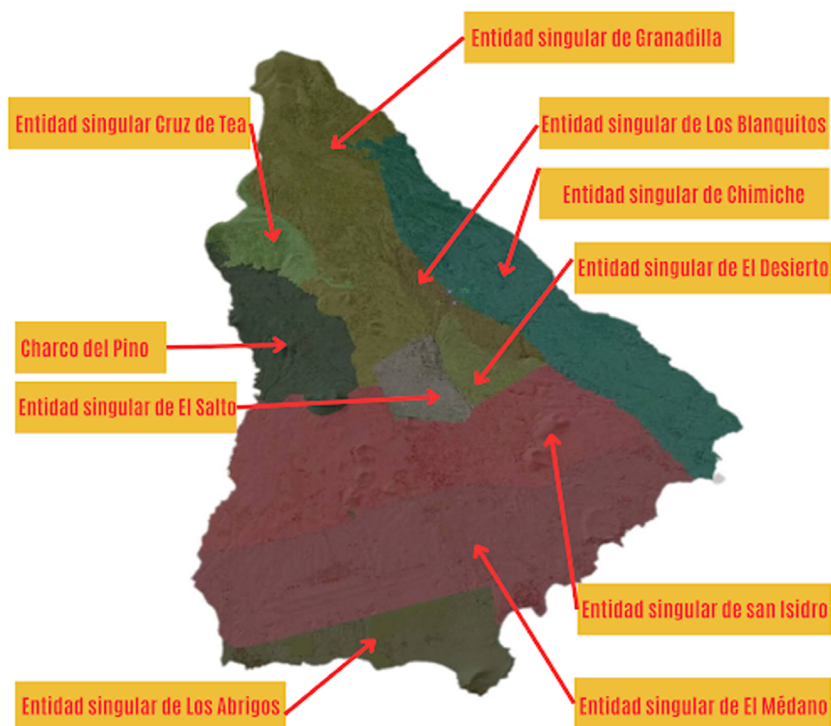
Entidad singular de Granadilla

Entidad singular Cruz de Tea

Entidad singular de Los Blanquitos

Entidad singular de Chimiche

Entidad singular de El Desierto

Charco del Pino

Entidad singular de El Salto

Entidad singular de san Isidro

Entidad singular de Los Abrigos

Entidad singular de El Médano